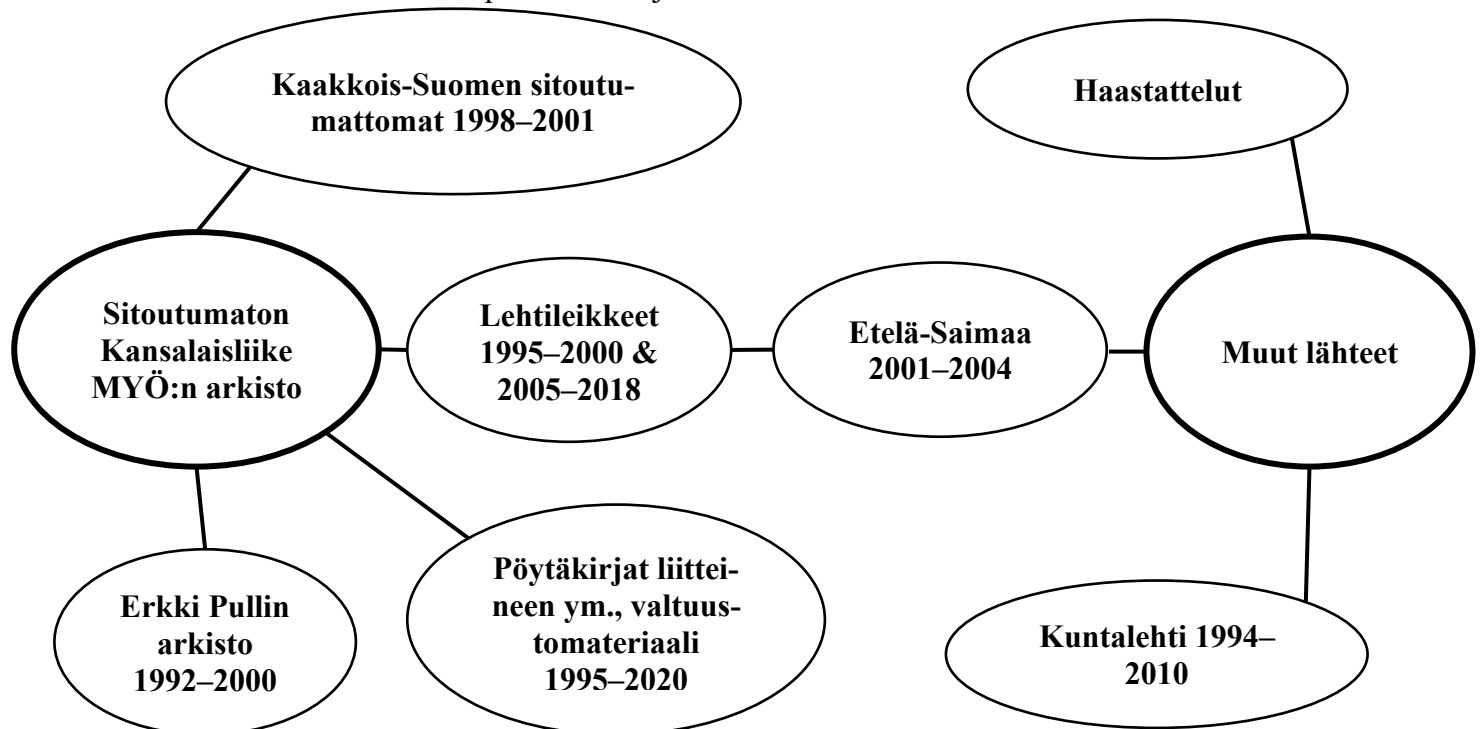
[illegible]

Kaakkois-Suomen sitoutumattomat 1998–2001

Haastattelut

Sitoutumaton Kansalaisliike MYÖ:n arkisto

Lehtileikkeet 1995–2000 & 2005–2018

Etelä-Saimaa 2001–2004

Muut lähteet

Erkki Pullin arkisto 1992–2000

Pöytäkirjat liitteineen ym., valtuustomateriaali 1995–2020

Kuntalehti 1994–2010